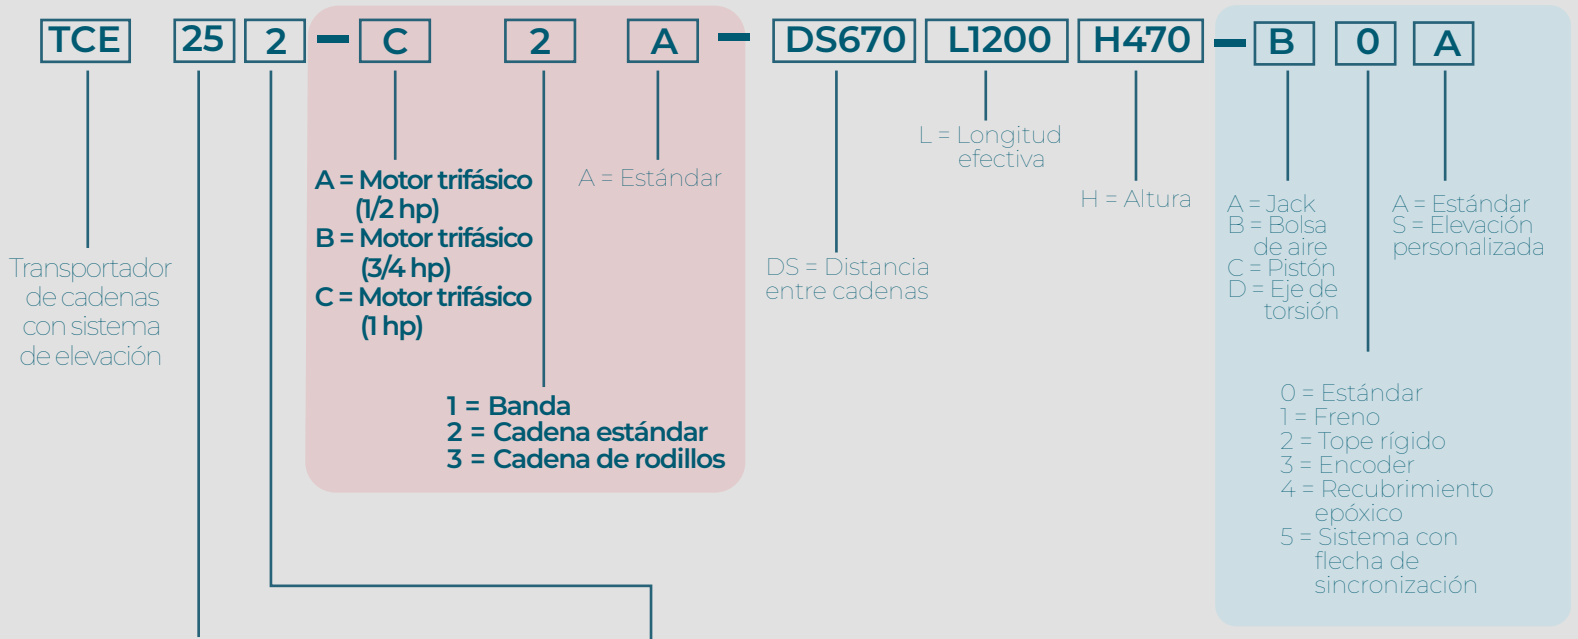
TCE 25 2 – C 2 A – DS670 L1200 H470 – B 0 A

Transportador de cadenas con sistema de elevación

A = Motor trifásico (1/2 hp)
B = Motor trifásico (3/4 hp)
C = Motor trifásico (1 hp)

A = Estándar

1 = Banda
2 = Cadena estándar
3 = Cadena de rodillos

DS = Distancia entre cadenas

L = Longitud efectiva

H = Altura

A = Jack
B = Bolsa de aire
C = Pistón
D = Eje de torsión

A = Estándar
S = Elevación personalizada

0 = Estándar
1 = Freno
2 = Tope rígido
3 = Encoder
4 = Recubrimiento epóxico
5 = Sistema con flecha de sincronización